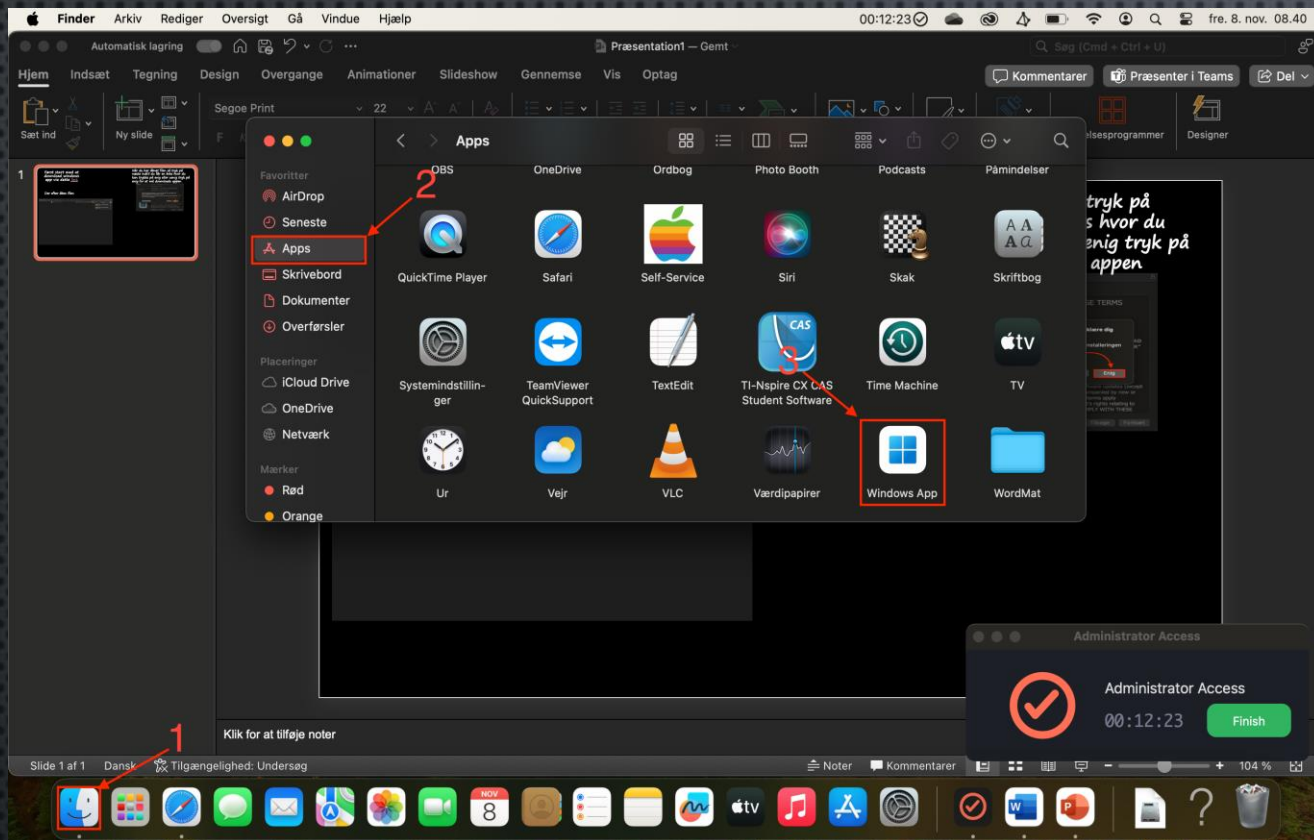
Finder Arkiv Rediger Oversigt Gå Vindue Hjælp 00:12:23 fre. 8. nov. 08.40

Automatisk lagring Præsentation1 — Gemt Søg (Cmd + Ctrl + U)

Hjem Indsæt Tegning Design Overgange Animationer Slideshow Gennemse Vis Optag Kommentarer Præsenter i Teams Del

Sæt ind Ny slide Segoe Print 22 elsesprogrammer Designer

1

Apps

Favoritter
AirDrop
Seneste
Apps
Skrivebord
Dokumenter
Overførsler

Placeringer
iCloud Drive
OneDrive
Netværk

Mærker
Rød
Orange

OBS OneDrive Ordbog Photo Booth Podcasts Påmindelser
QuickTime Player Safari Self-Service Siri Skak Skriftbog
Systemindstillinger TeamViewer QuickSupport TextEdit TI-Nspire CX CAS Student Software Time Machine TV
Ur Vejr VLC Værdipapirer Windows App WordMat

2
3
1

tryk på
s hvor du
enig tryk på
appen

Klik for at tilføje noter

Administrator Access
Administrator Access
00:12:23
Finish

Slide 1 af 1 Dansk Tilgængelighed: Undersøg Noter Kommentarer 104 %

NOV 8